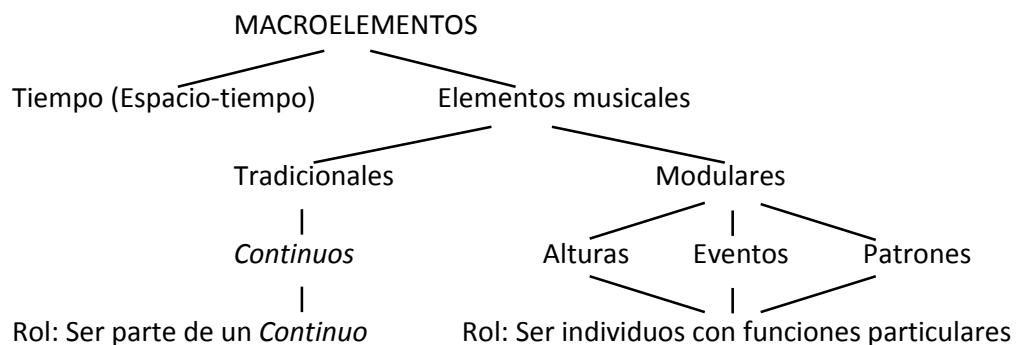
MACROELEMENTOS

Tiempo (Espacio-tiempo)

Elementos musicales

Tradicionales

Modulares

*Continuos*

Alturas

Eventos

Patrones

Rol: Ser parte de un *Continuo*

Rol: Ser individuos con funciones particulares